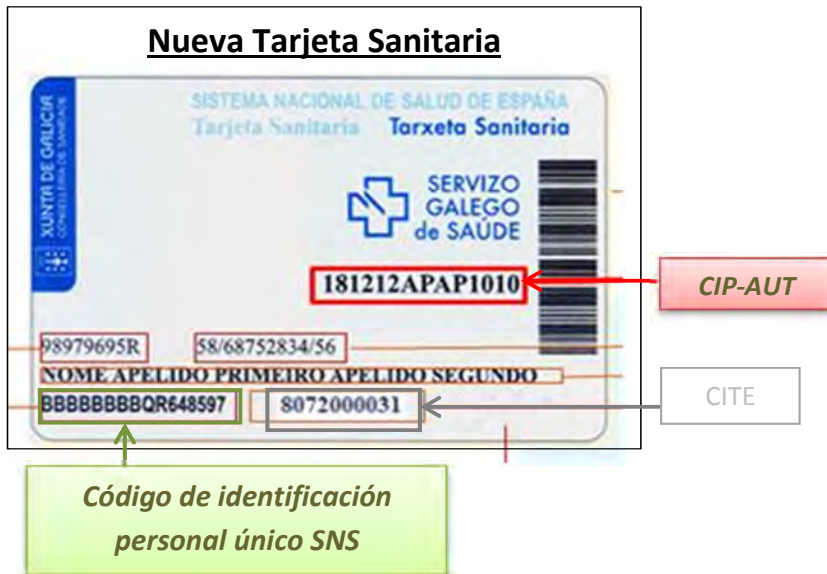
Nueva Tarjeta Sanitaria

XUNTA DE GALICIA
CONSELLERÍA DE SANIDADE

SISTEMA NACIONAL DE SALUD DE ESPAÑA
Tarjeta Sanitaria Tarxeta Sanitaria

SERVIZO GALEGO de SAÚDE

181212APAP1010

CIP-AUT

98979695R 58/68752834/56

NOME APELIDO PRIMEIRO APELIDO SEGUNDO

BBBBBBBBQR648597 8072000031

CITE

Código de identificación personal único SNS